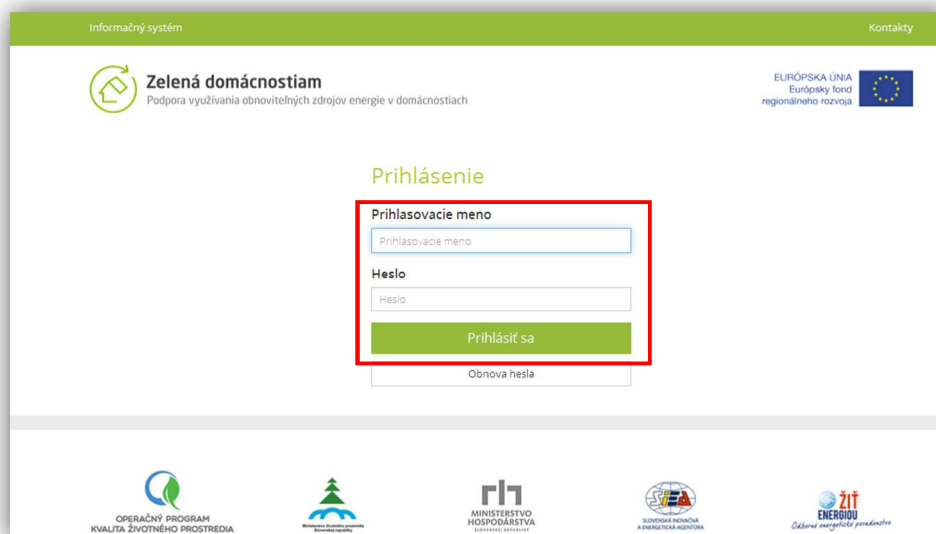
Informačný systém

Kontakty

Zelená domácnostiam

Podpora využívania obnoviteľných zdrojov energie v domácnostiach

EURÓPSKA ÚNIA
Európsky fond
regionálneho rozvoja

Prihlásenie

Prihlasovacie meno

Prihlasovacie meno

Heslo

Heslo

Prihlásiť sa

Obnova hesla

OPERAČNÝ PROGRAM
KVALITA ŽIVOTNÉHO PROSTREDIA

Ministerstvo životného prostredia
Slovenskej republiky

MINISTERSTVO
HOSPODÁRSTVA
SLOVENSKEJ REPUBLIKY

SIEA
SLOVENSKÁ INOVAČNÁ
A ENERGETICKÁ AGENTÚRA

ŽIŤ
ENERGIOU
Odborné energetické poradenstvo